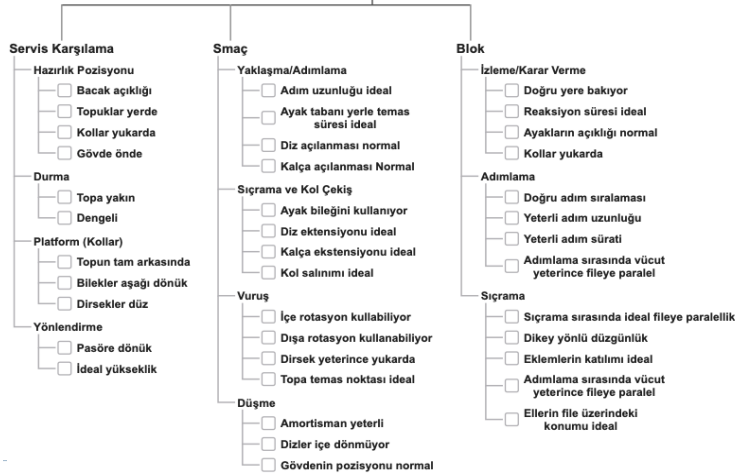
Servis Karşılama

Hazırlık Pozisyonu
Bacak açıklığı
Topuklar yerde
Kollar yukarda
Gövde önde

Durma
Topa yakın
Dengeli

Platform (Kollar)
Topun tam arkasında
Bilekler aşağı dönük
Dirsekler düz

Yönlendirme
Pasöre dönük
İdeal yükseklik

Smaç

Yaklaşma/Adımlama
Adım uzunluğu ideal
Ayak tabanı yerle temas süresi ideal
Diz açılanması normal
Kalça açılanması Normal

Sıçrama ve Kol Çekiş
Ayak bileğini kullanıyor
Diz ektensiyonu ideal
Kalça ekstensiyonu ideal
Kol salınımı ideal

Vuruş
İçe rotasyon kullabiliyor
Dışa rotasyon kullanabiliyor
Dirsek yeterince yukarda
Topa temas noktası ideal

Düşme
Amortisman yeterli
Dizler içe dönmüyor
Gövdenin pozisyonu normal

Blok

İzleme/Karar Verme
Doğru yere bakıyor
Reaksiyon süresi ideal
Ayakların açıklığı normal
Kollar yukarda

Adımlama
Doğru adım sıralaması
Yeterli adım uzunluğu
Yeterli adım sürati
Adımlama sırasında vücut yeterince fileye paralel

Sıçrama
Sıçrama sırasında ideal fileye paralellik
Dikey yönlü düzgünlük
Eklemlerin katılımı ideal
Adımlama sırasında vücut yeterince fileye paralel
Ellerin file üzerindeki konumu ideal